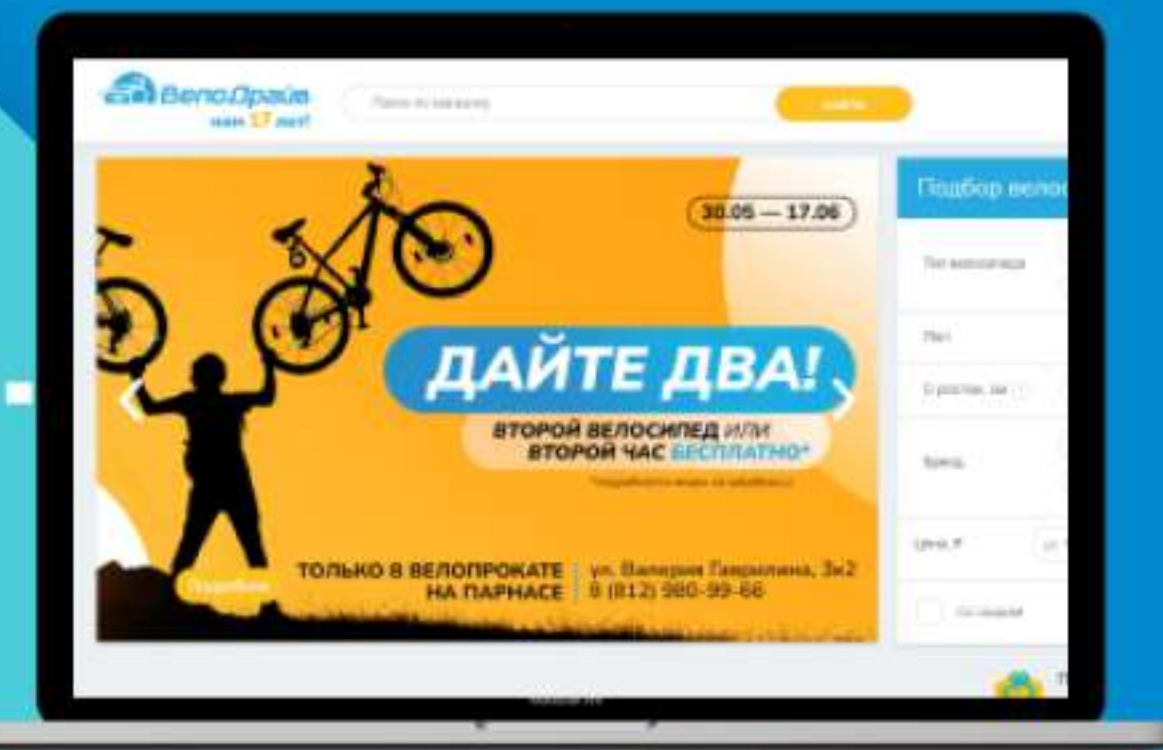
ВелоДрайв
нам 17 лет!

Поиск по магазину

Найти

30.05 — 17.06

ДАЙТЕ ДВА!

ВТОРОЙ ВЕЛОСИПЕД или ВТОРОЙ ЧАС БЕСПЛАТНО*

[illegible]

Подробнее

ТОЛЬКО В ВЕЛОПРОКАТЕ НА ПАРНАСЕ

ул. Валерия Гаврилина, 3к2
8 (812) 980-99-66

Подбор вело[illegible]

Тип велосипеда

Пол

С ростом, см

Бренд

Цена, ₽

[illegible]